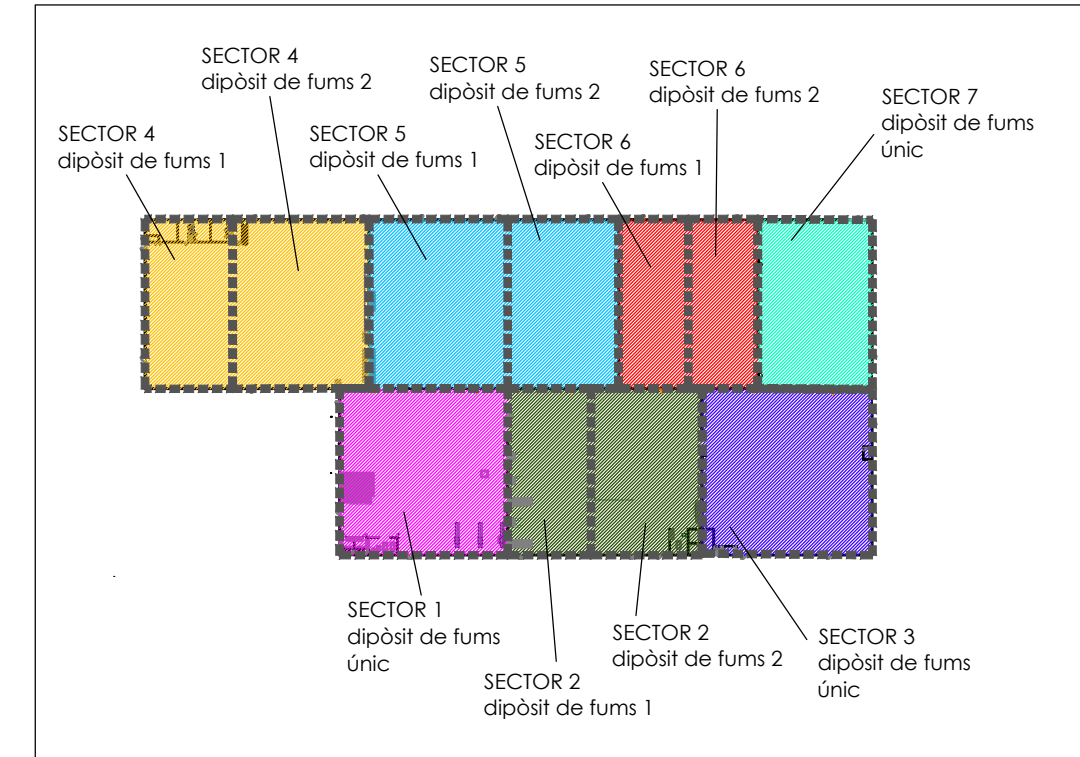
SECTOR 4
dipòsit de fums 2

SECTOR 5
dipòsit de fums 2

SECTOR 6
dipòsit de fums 2

SECTOR 4
dipòsit de fums 1

SECTOR 5
dipòsit de fums 1

SECTOR 6
dipòsit de fums 1

SECTOR 7
dipòsit de fums
únic

SECTOR 1
dipòsit de fums
únic

SECTOR 2
dipòsit de fums 2

SECTOR 3
dipòsit de fums
únic

SECTOR 2
dipòsit de fums 1